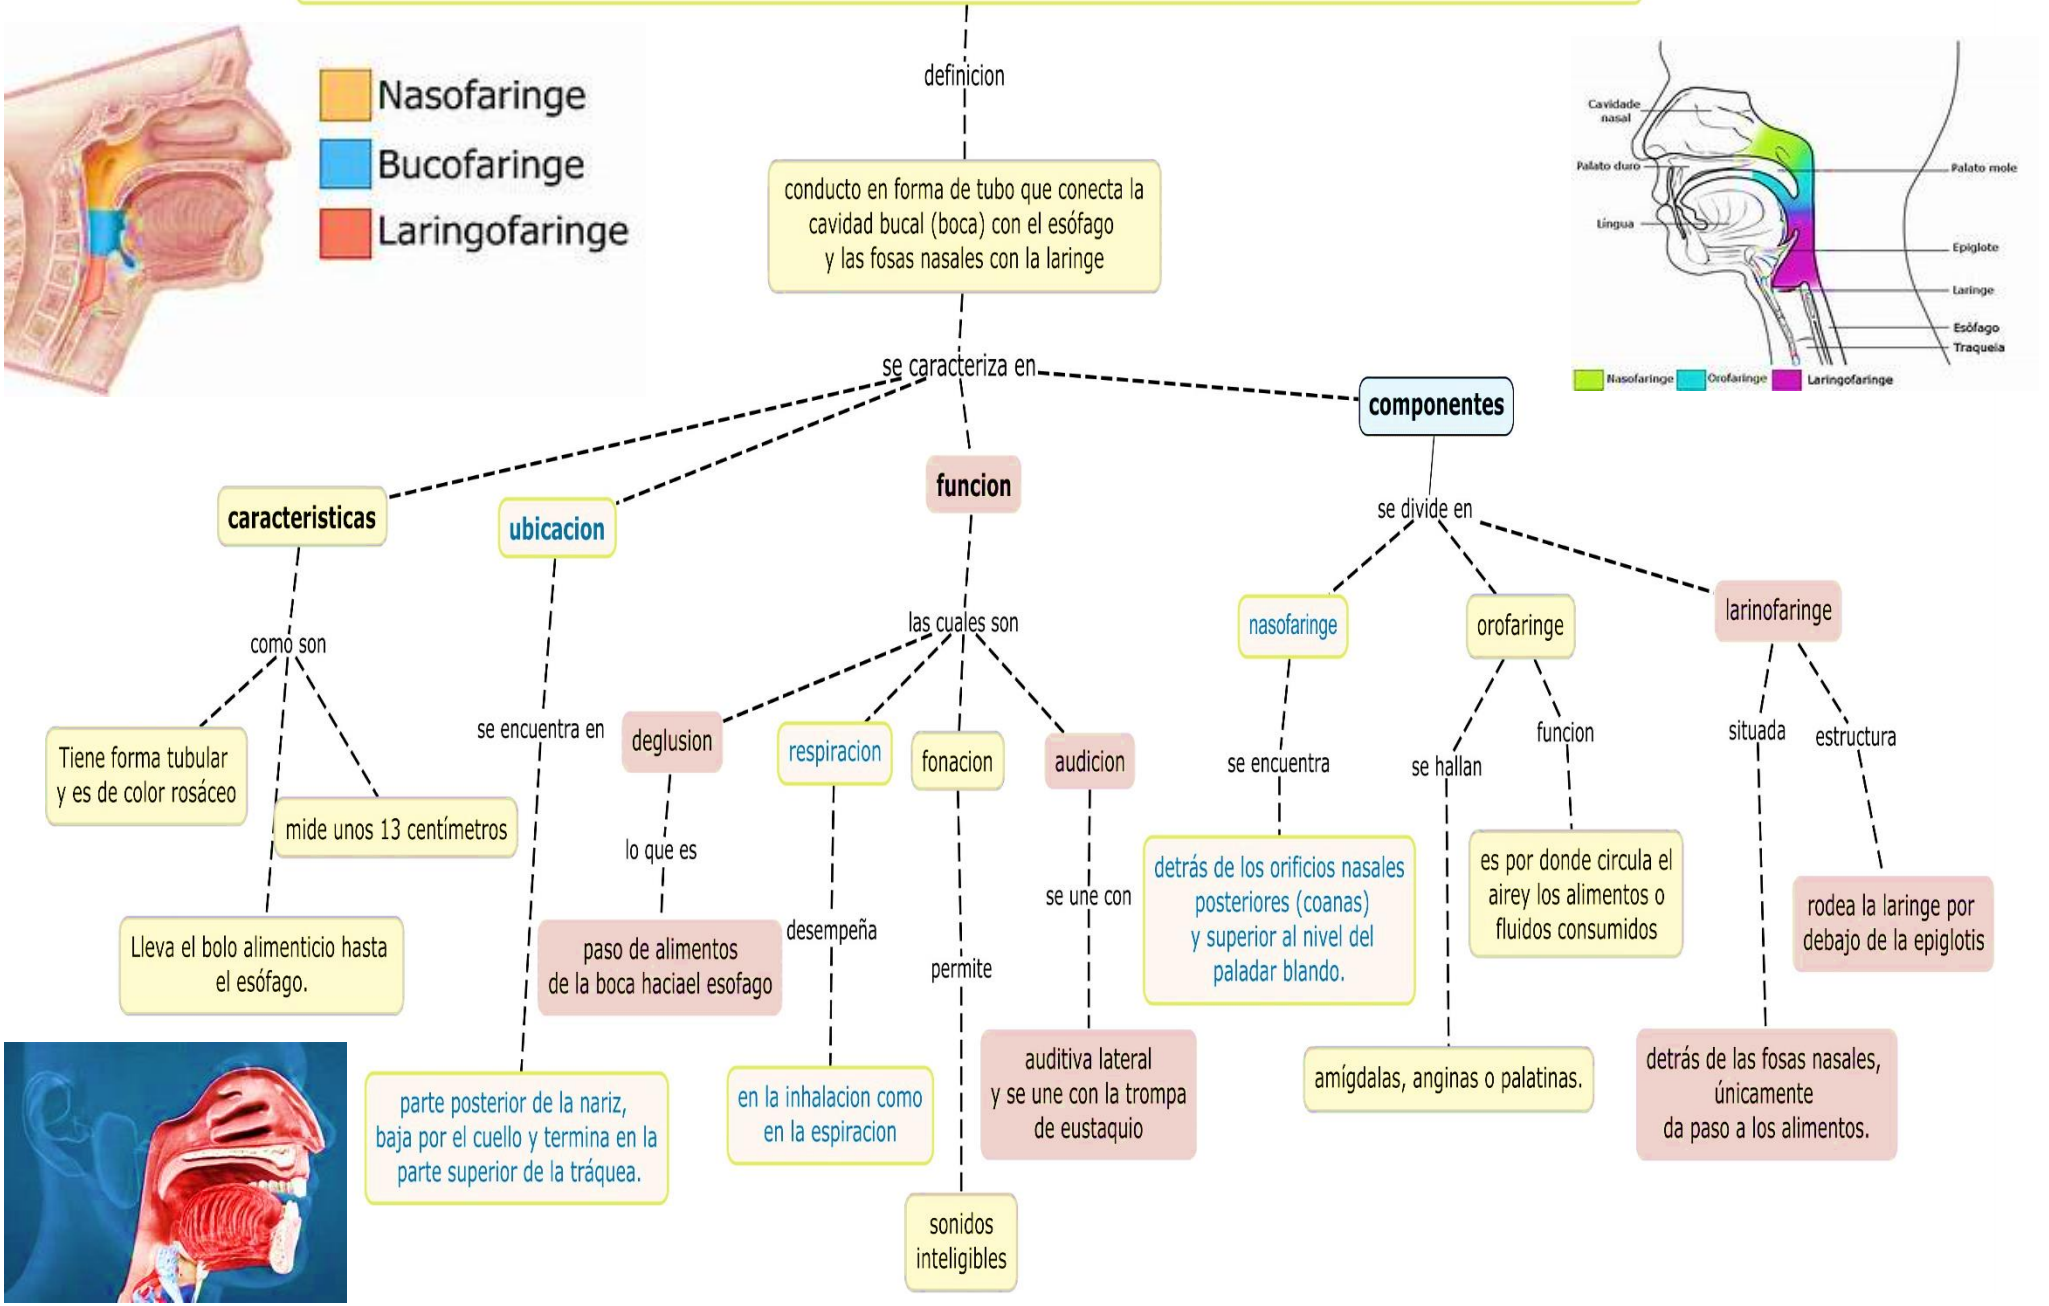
Nasofaringe
Bucofaringe
Laringofaringe

definicion

conducto en forma de tubo que conecta la cavidad bucal (boca) con el esófago y las fosas nasales con la laringe

Cavidade nasal
Palato duro
Língua
Palato mole
Epiglote
Laringe
Esôfago
Traqueia
Nasofaringe
Orofaringe
Laringofaringe

se caracteriza en

componentes

caracteristicas

ubicacion

funcion

se divide en

como son

se encuentra en

las cuales son

nasofaringe

orofaringe

larinofaringe

Tiene forma tubular y es de color rosáceo

mide unos 13 centímetros

Lleva el bolo alimenticio hasta el esófago.

deglusion

lo que es

paso de alimentos de la boca haciael esofago

respiracion

desempeña

en la inhalacion como en la espiracion

fonacion

permite

sonidos inteligibles

audicion

se une con

auditiva lateral y se une con la trompa de eustaquio

parte posterior de la nariz, baja por el cuello y termina en la parte superior de la tráquea.

se encuentra

detrás de los orificios nasales posteriores (coanas) y superior al nivel del paladar blando.

se hallan

amígdalas, anginas o palatinas.

funcion

es por donde circula el airey los alimentos o fluidos consumidos

situada

detrás de las fosas nasales, únicamente da paso a los alimentos.

estructura

rodea la laringe por debajo de la epiglotis